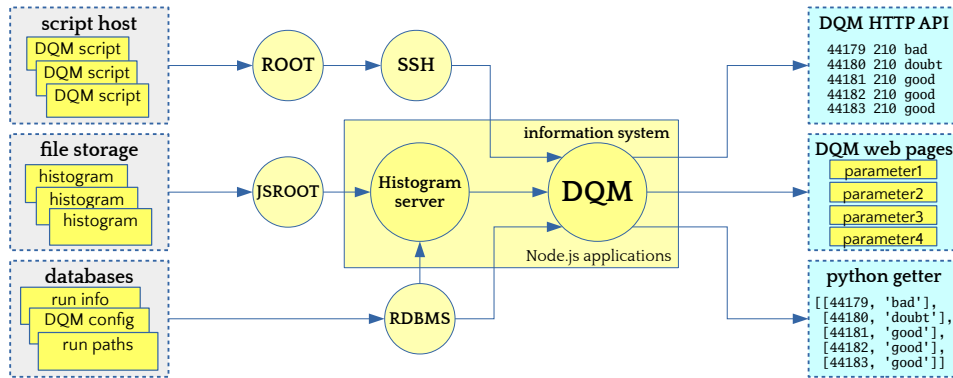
script host
DQM script
DQM script
DQM script

file storage
histogram
histogram
histogram

databases
run info
DQM config
run paths

ROOT

SSH

JSROOT

RDBMS

information system
Histogram server
DQM
Node.js applications

DQM HTTP API
44179 210 bad
44180 210 doubt
44181 210 good
44182 210 good
44183 210 good

DQM web pages
parameter1
parameter2
parameter3
parameter4

python getter
[[44179, 'bad'],
[44180, 'doubt'],
[44181, 'good'],
[44182, 'good'],
[44183, 'good']]